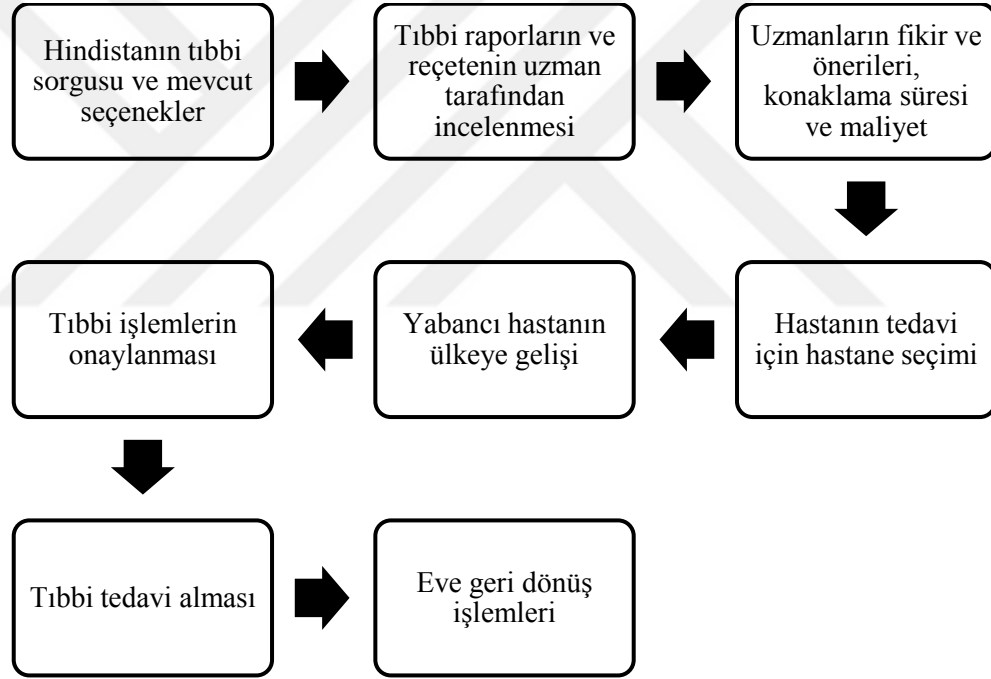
Hindistanın tıbbi sorgusu ve mevcut seçenekler

Tıbbi raporların ve reçetenin uzman tarafından incelenmesi

Uzmanların fikir ve önerileri, konaklama süresi ve maliyet

Hastanın tedavi için hastane seçimi

Yabancı hastanın ülkeye gelişi

Tıbbi işlemlerin onaylanması

Tıbbi tedavi alması

Eve geri dönüş işlemleri